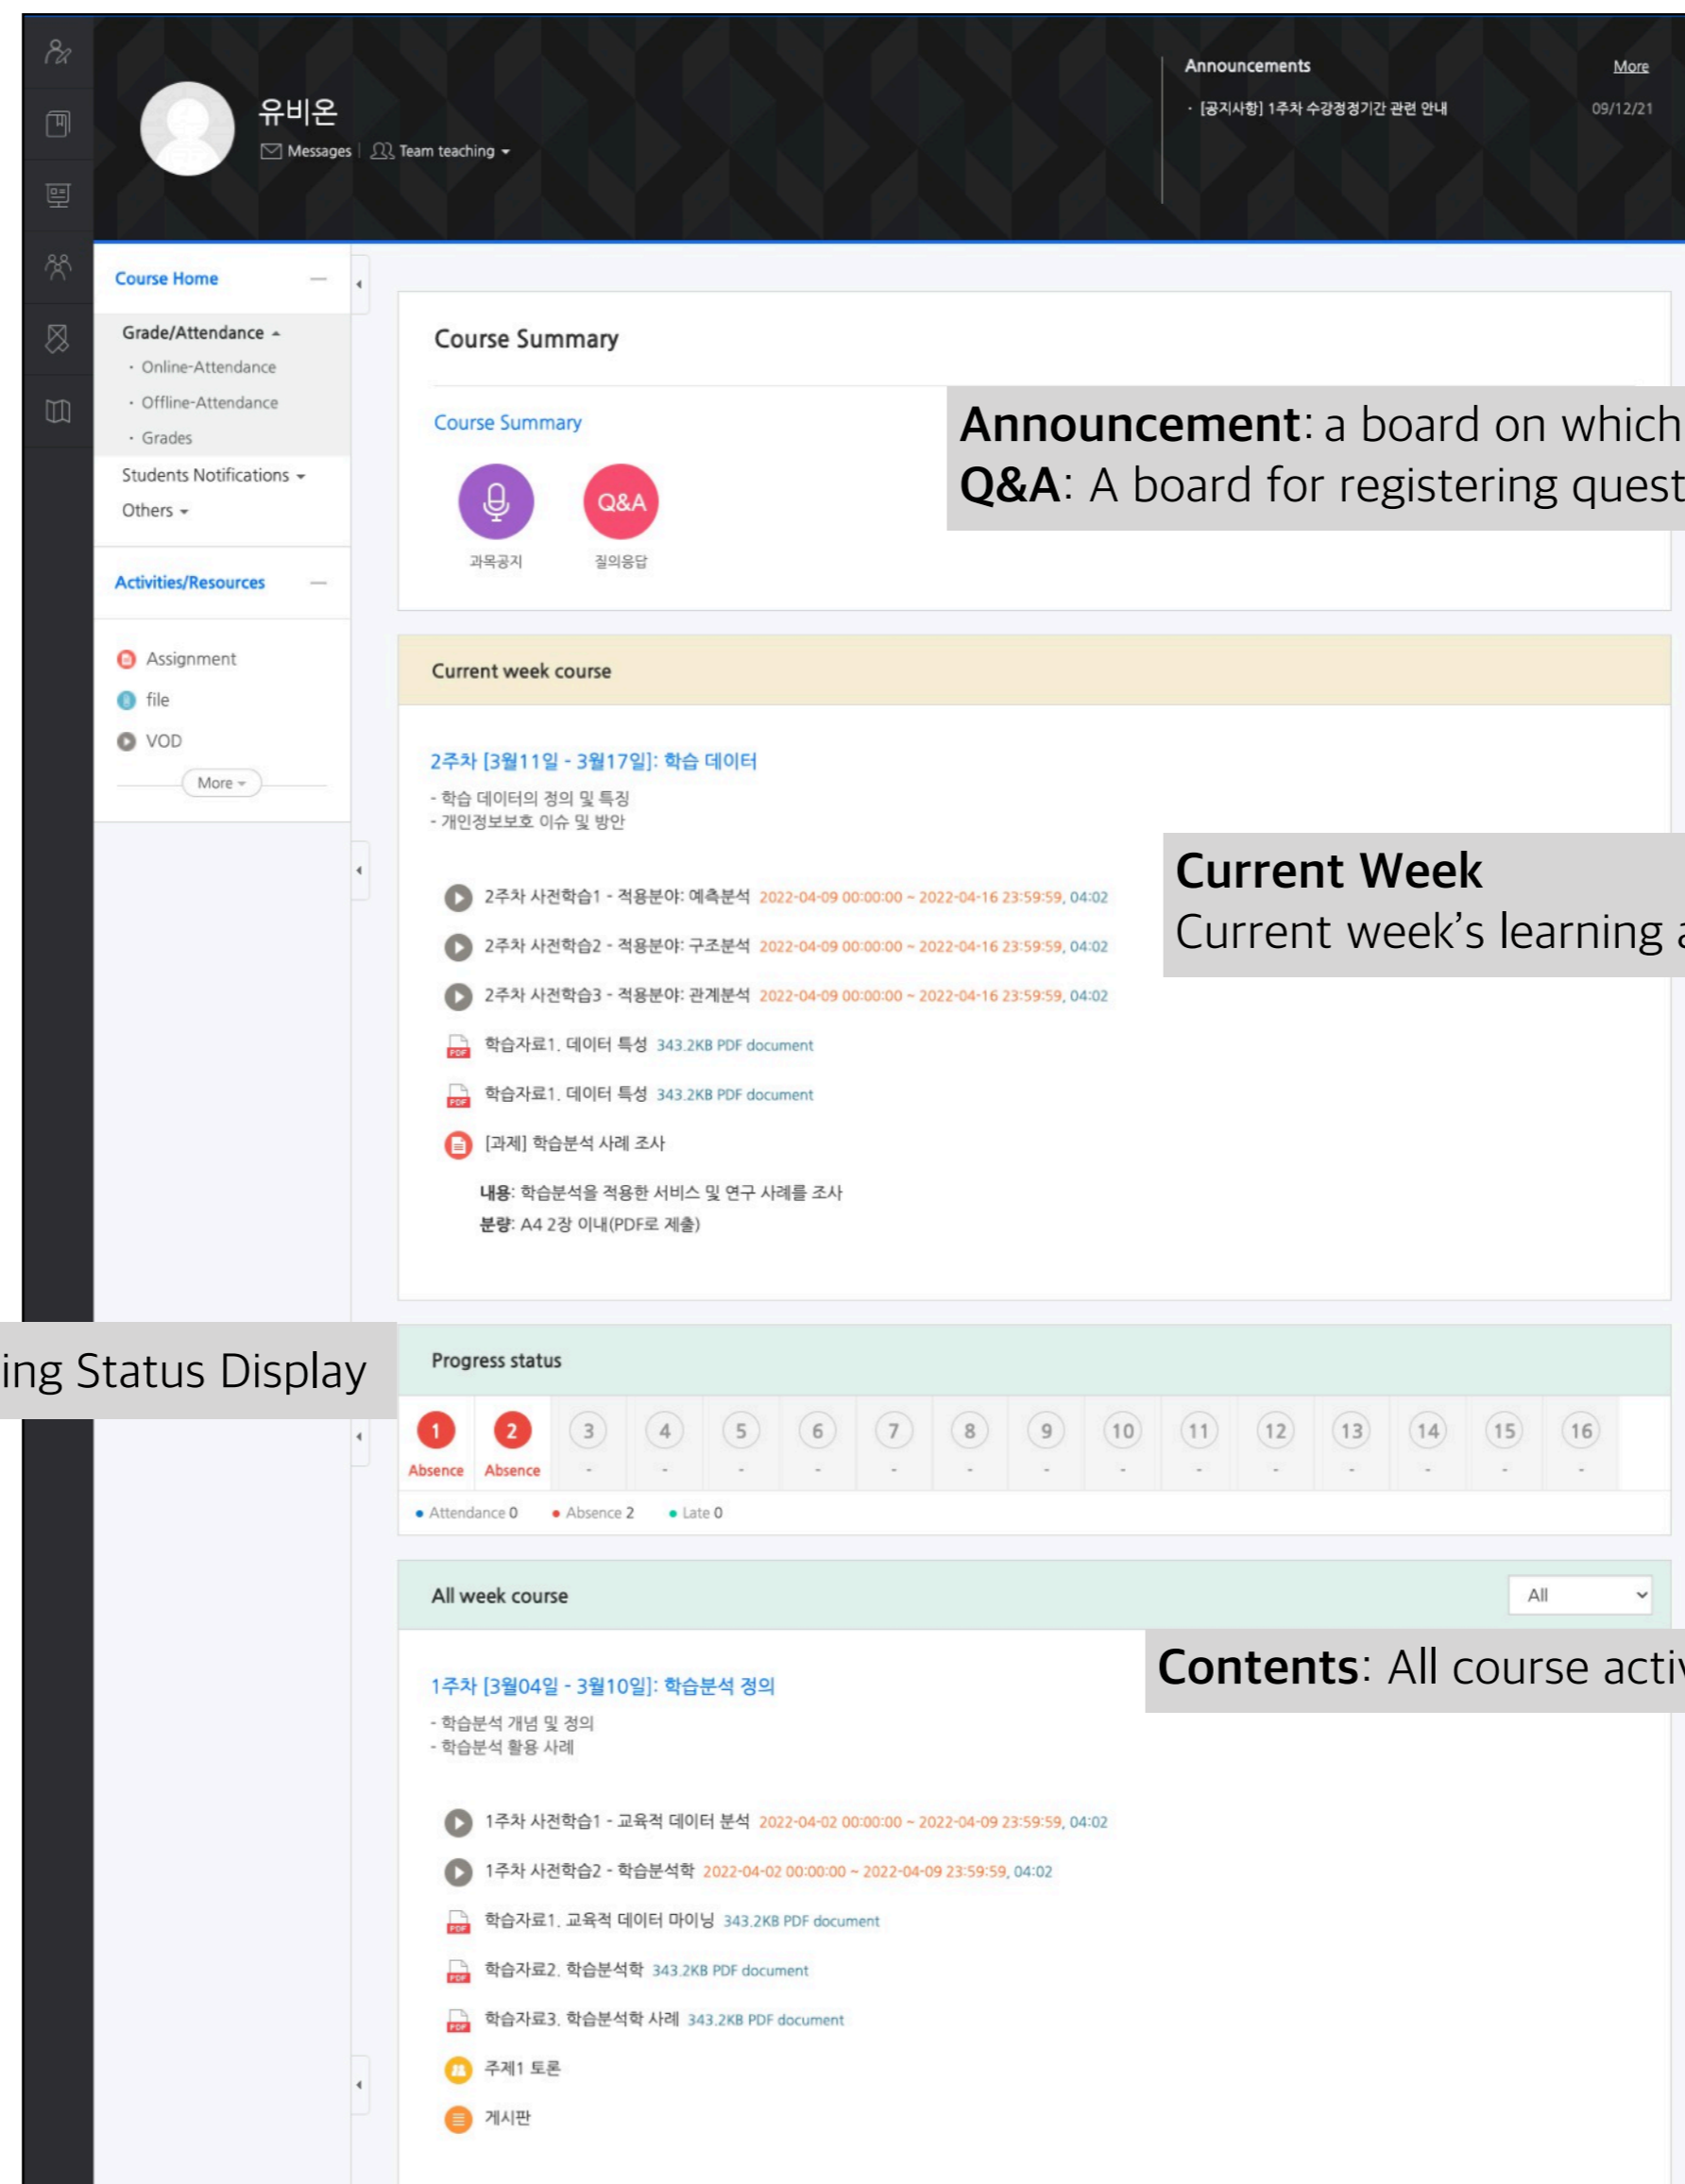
유비온
Messages | Team teaching

Announcements
More
· [공지사항] 1주차 수강정정기간 관련 안내
09/12/21

Course Home
Grade/Attendance
· Online-Attendance
· Offline-Attendance
· Grades
Students Notifications
Others

Activities/Resources
Assignment
file
VOD
More

Course Summary

Course Summary
과목공지
Q&A
질의응답

Announcement: a board on which
Q&A: A board for registering quest

Current week course

2주차 [3월11일 - 3월17일]: 학습 데이터
- 학습 데이터의 정의 및 특징
- 개인정보보호 이슈 및 방안

Current Week
Current week's learning a

2주차 사전학습1 - 적용분야: 예측분석 2022-04-09 00:00:00 ~ 2022-04-16 23:59:59, 04:02
2주차 사전학습2 - 적용분야: 구조분석 2022-04-09 00:00:00 ~ 2022-04-16 23:59:59, 04:02
2주차 사전학습3 - 적용분야: 관계분석 2022-04-09 00:00:00 ~ 2022-04-16 23:59:59, 04:02
학습자료1. 데이터 특성 343.2KB PDF document
학습자료1. 데이터 특성 343.2KB PDF document
[과제] 학습분석 사례 조사
내용: 학습분석을 적용한 서비스 및 연구 사례를 조사
분량: A4 2장 이내(PDF로 제출)

ing Status Display

Progress status

| 1 | 2 | 3 | 4 | 5 | 6 | 7 | 8 | 9 | 10 | 11 | 12 | 13 | 14 | 15 | 16 |
|---|---|---|---|---|---|---|---|---|---|---|---|---|---|---|---|
| Absence | Absence | - | - | - | - | - | - | - | - | - | - | - | - | - | - |

• Attendance 0 • Absence 2 • Late 0

All week course
All

Contents: All course acti

1주차 [3월04일 - 3월10일]: 학습분석 정의
- 학습분석 개념 및 정의
- 학습분석 활용 사례

1주차 사전학습1 - 교육적 데이터 분석 2022-04-02 00:00:00 ~ 2022-04-09 23:59:59, 04:02
1주차 사전학습2 - 학습분석학 2022-04-02 00:00:00 ~ 2022-04-09 23:59:59, 04:02
학습자료1. 교육적 데이터 마이닝 343.2KB PDF document
학습자료2. 학습분석학 343.2KB PDF document
학습자료3. 학습분석학 사례 343.2KB PDF document
주제1 토론
게시판